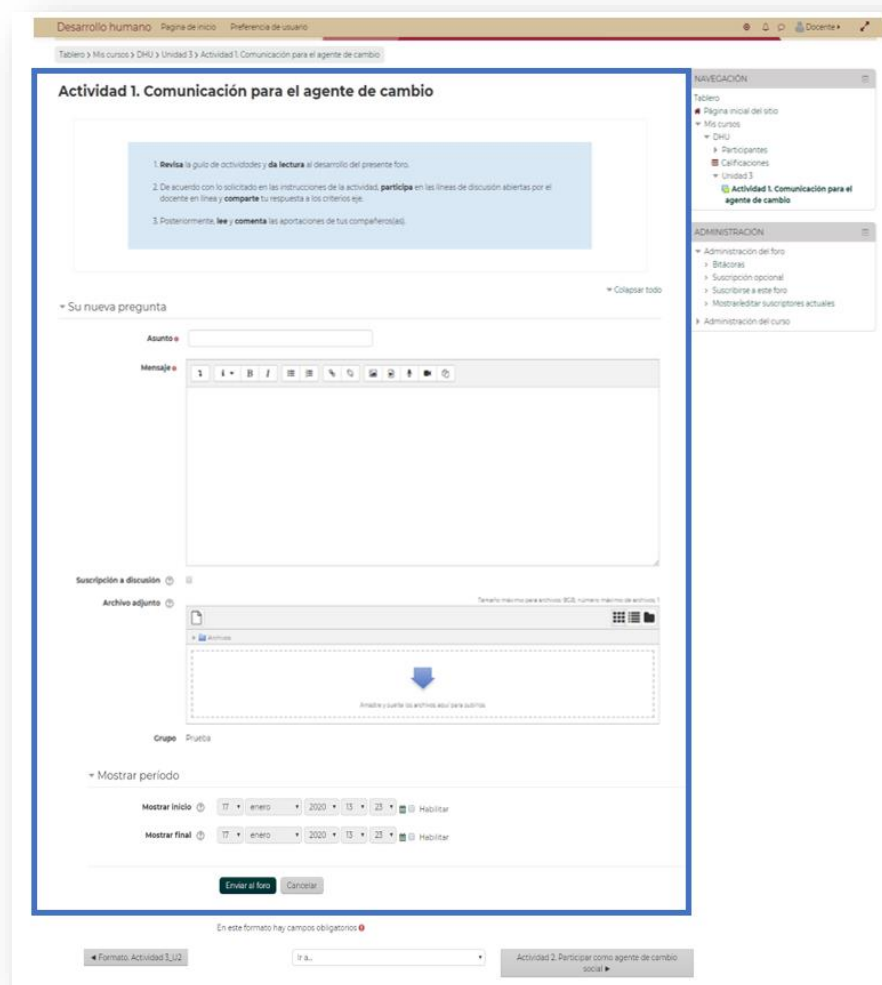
Desarrollo humano Página de inicio Preferencia de usuario

Docente

Tablero > Mis cursos > DHU > Unidad 3 > Actividad 1. Comunicación para el agente de cambio

Actividad 1. Comunicación para el agente de cambio

1. Revisa la guía de actividades y da lectura al desarrollo del presente foro.

2. De acuerdo con lo solicitado en las instrucciones de la actividad, participa en las líneas de discusión abiertas por el docente en línea y comparte tu respuesta a los criterios eje.

3. Posteriormente, lee y comenta las aportaciones de tus compañeros(as).

Colapsar todo

Su nueva pregunta

Asunto

Mensaje

Suscripción a discusión

Archivo adjunto

Tamaño máximo para archivos: 8GB, número máximo de archivos: 1

Archivos

Arrastre y suelte los archivos aquí para subirlos.

Grupo Prueba

Mostrar período

Mostrar inicio 17 enero 2020 13 23 Habilitar

Mostrar final 17 enero 2020 13 23 Habilitar

Enviar al foro Cancelar

En este formato hay campos obligatorios

◄ Formato: Actividad 3_U2

Ir a...

Actividad 2. Participar como agente de cambio social ►

NAVEGACIÓN

Tablero
Página inicial del sitio
Mis cursos
DHU
Participantes
Calificaciones
Unidad 3
Actividad 1. Comunicación para el agente de cambio

ADMINISTRACIÓN

Administración del foro
Bitácoras
Suscripción opcional
Suscribirse a este foro
Mostrar/editar suscriptores actuales
Administración del curso